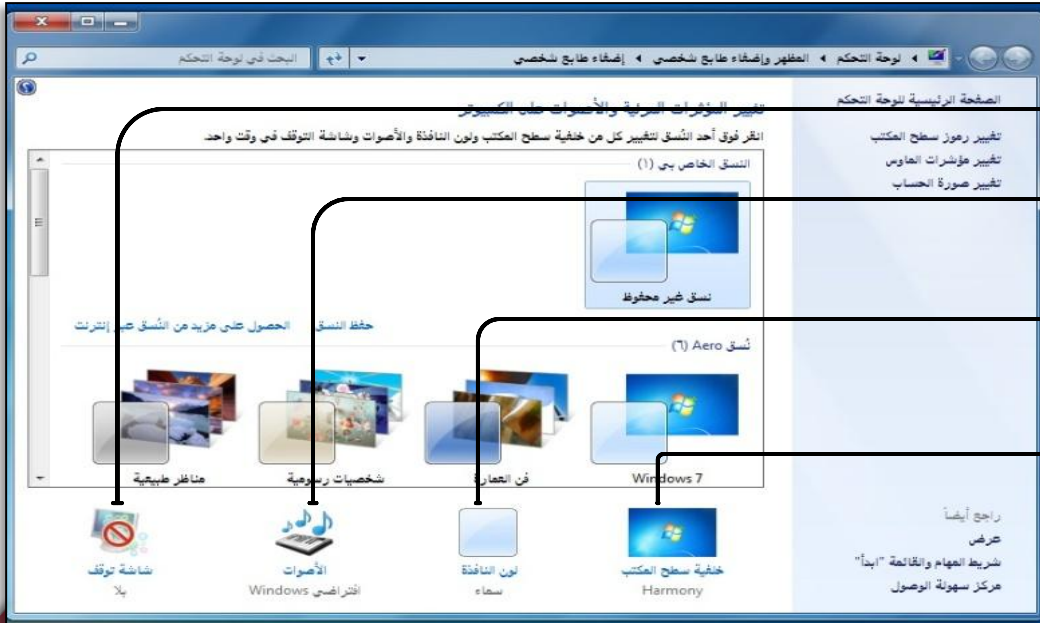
لوحة التحكم ◂ المظهر وإضفاء طابع شخصي ◂ إضفاء طابع شخصي

البحث في لوحة التحكم

الصفحة الرئيسية للوحة التحكم

تغيير رموز سطح المكتب
تغيير مؤشرات الماوس
تغيير صورة الحساب

تغيير المؤثرات المرئية والأصوات على الكمبيوتر

انقر فوق أحد النُسق لتغيير كل من خلفية سطح المكتب ولون النافذة والأصوات وشاشة التوقف في وقت واحد.

النسق الخاص بي (١)

نسق غير محفوظ

حفظ النسق    الحصول على مزيد من النُسق عبر إنترنت

نُسق Aero (٦)

Windows 7    فن العمارة    شخصيات رسومية    مناظر طبيعية

راجع أيضاً
عرض
شريط المهام والقائمة "ابدأ"
مركز سهولة الوصول

خلفية سطح المكتب
Harmony

لون النافذة
سماء

الأصوات
افتراضي Windows

شاشة توقف
بلا